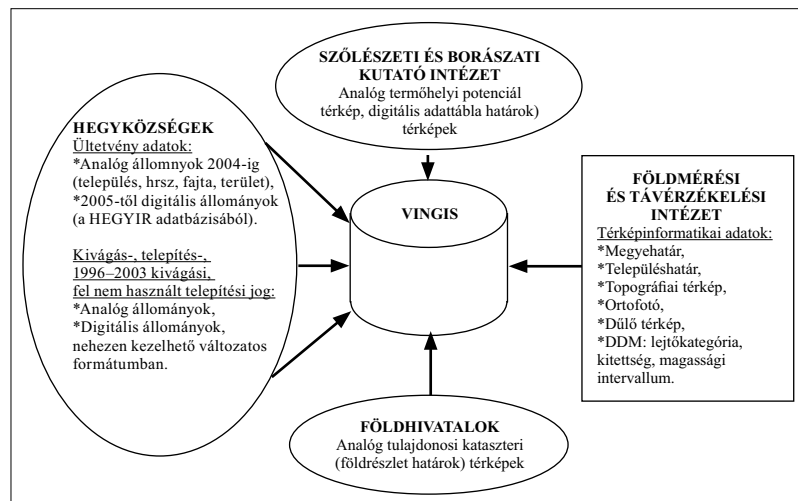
SZŐLÉSZETI ÉS BORÁSZATI KUTATÓ INTÉZET
Analóg termőhelyi potenciál térkép, digitális adattábla határok) térképek

HEGYKÖZSÉGEK
Ültetvény adatok:
*Analóg állomnyok 2004-ig (település, hrsz, fajta, terület),
*2005-től digitális állományok (a HEGYIR adatbázisából).

Kivágás-, telepítés-, 1996–2003 kivágási, fel nem használt telepítési jog:
*Analóg állományok,
*Digitális állományok, nehezen kezelhető változatos formátumban.

VINGIS

FÖLDMÉRÉSI ÉS TÁVÉRZÉKELÉSI INTÉZET
Térképinformatikai adatok:
*Megyehatár,
*Településhatár,
*Topográfiai térkép,
*Ortofotó,
*Dűlő térkép,
*DDM: lejtőkategória, kitettség, magassági intervallum.

FÖLDHIVATALOK
Analóg tulajdonosi kataszteri (földrészlet határok) térképek